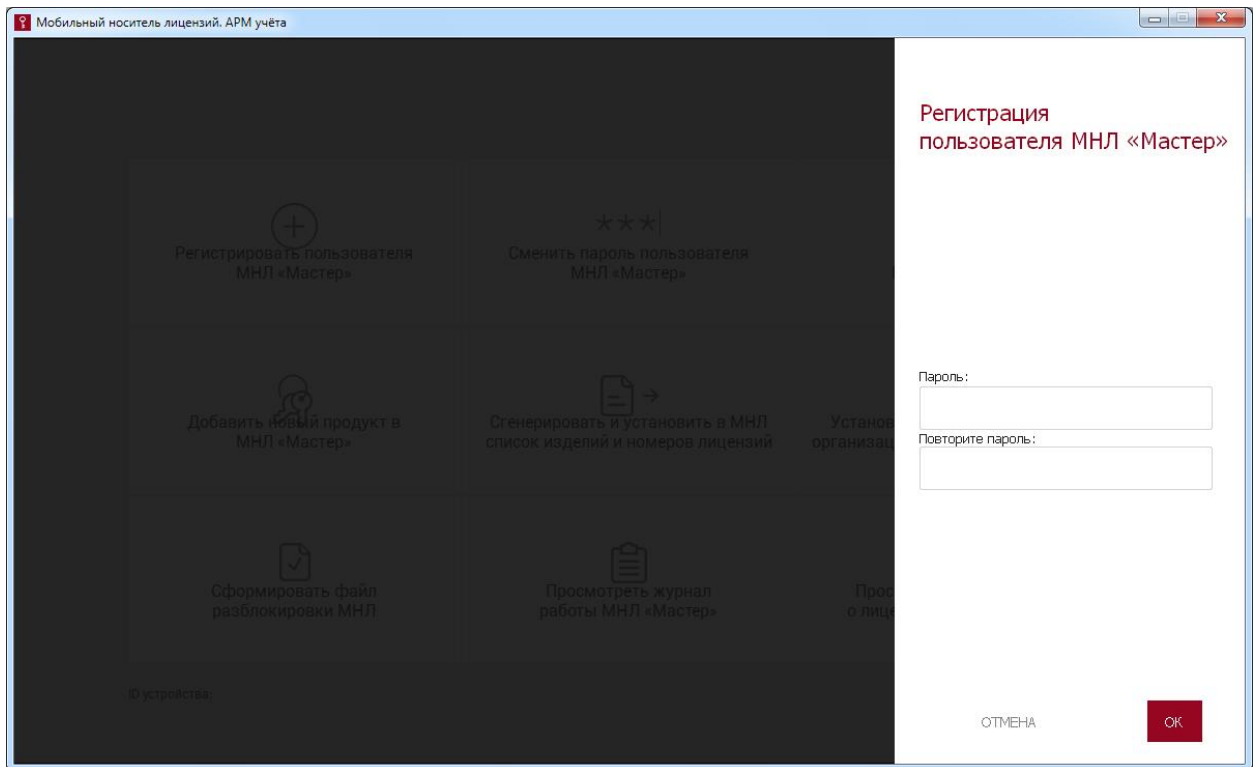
Мобильный носитель лицензий. АРМ учёта

Регистрировать пользователя МНЛ «Мастер»

Сменить пароль пользователя МНЛ «Мастер»

Добавить новый продукт в МНЛ «Мастер»

Сгенерировать и установить в МНЛ список изделий и номеров лицензий

Установ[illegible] организац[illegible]

Сформировать файл разблокировки МНЛ

Просмотреть журнал работы МНЛ «Мастер»

Прос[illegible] о лице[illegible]

ID устройства:

Регистрация пользователя МНЛ «Мастер»

Пароль:

Повторите пароль:

ОТМЕНА

ОК